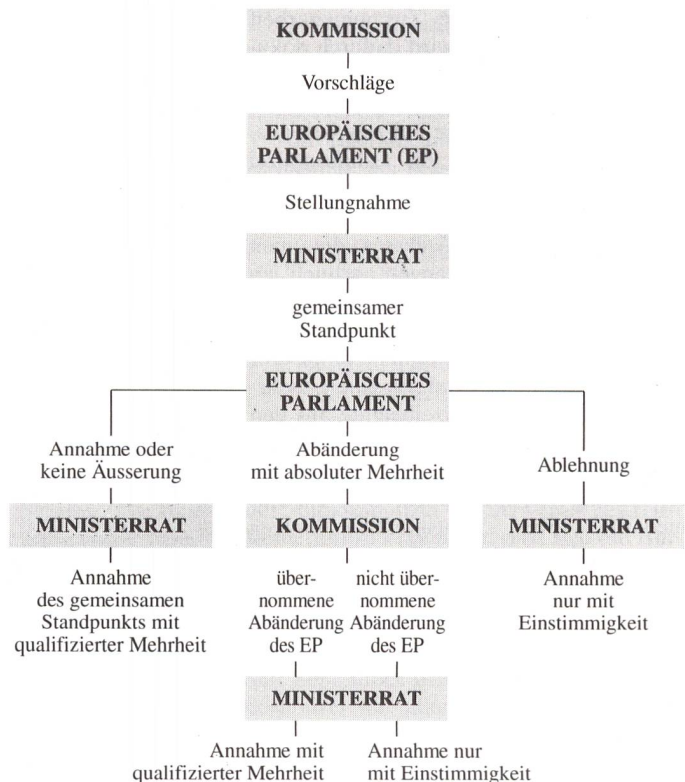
KOMMISSION

Vorschläge

EUROPÄISCHES PARLAMENT (EP)

Stellungnahme

MINISTERRAT

gemeinsamer Standpunkt

EUROPÄISCHES PARLAMENT

Annahme oder keine Äusserung

MINISTERRAT

Annahme des gemeinsamen Standpunkts mit qualifizierter Mehrheit

Abänderung mit absoluter Mehrheit

KOMMISSION

übernommene Abänderung des EP

nicht übernommene Abänderung des EP

MINISTERRAT

Annahme mit qualifizierter Mehrheit

Annahme nur mit Einstimmigkeit

Ablehnung

MINISTERRAT

Annahme nur mit Einstimmigkeit